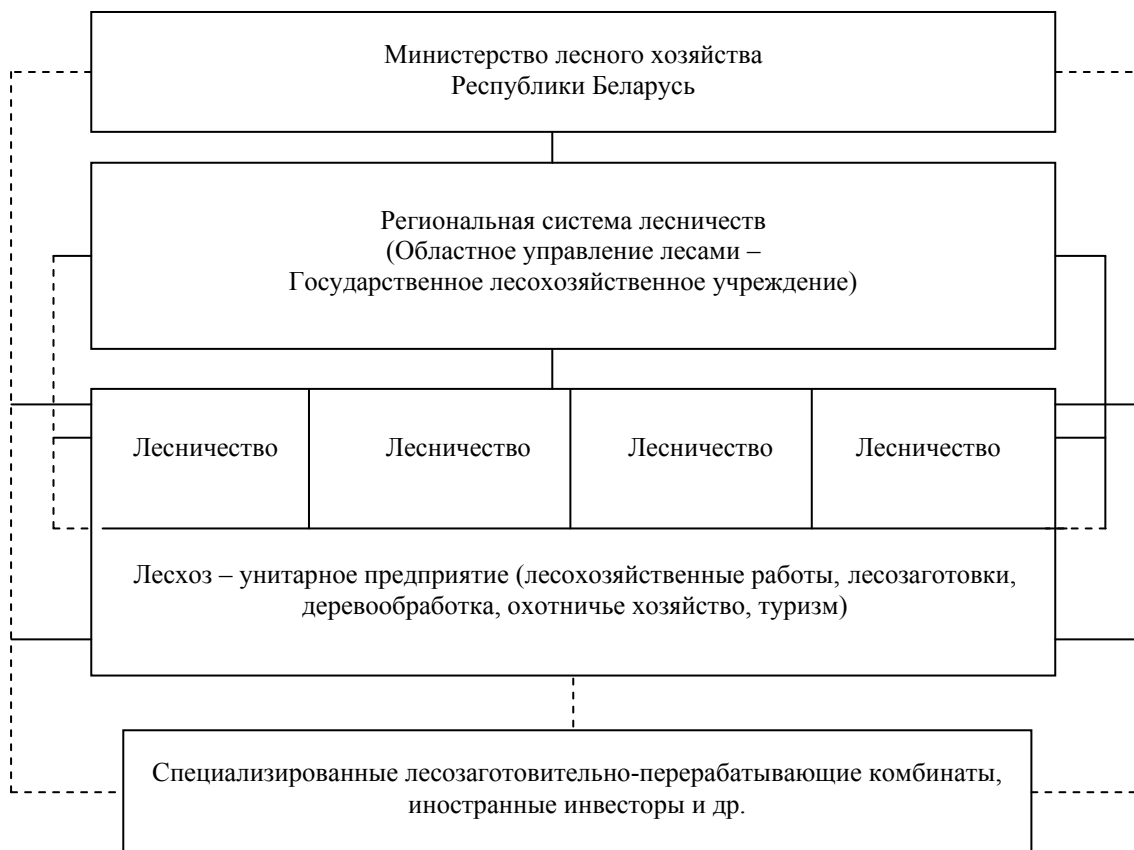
Министерство лесного хозяйства
Республики Беларусь

Региональная система лесничеств
(Областное управление лесами –
Государственное лесохозяйственное учреждение)

Лесничество

Лесничество

Лесничество

Лесничество

Лесхоз – унитарное предприятие (лесохозяйственные работы, лесозаготовки, деревообработка, охотничье хозяйство, туризм)

Специализированные лесозаготовительно-перерабатывающие комбинаты, иностранные инвесторы и др.